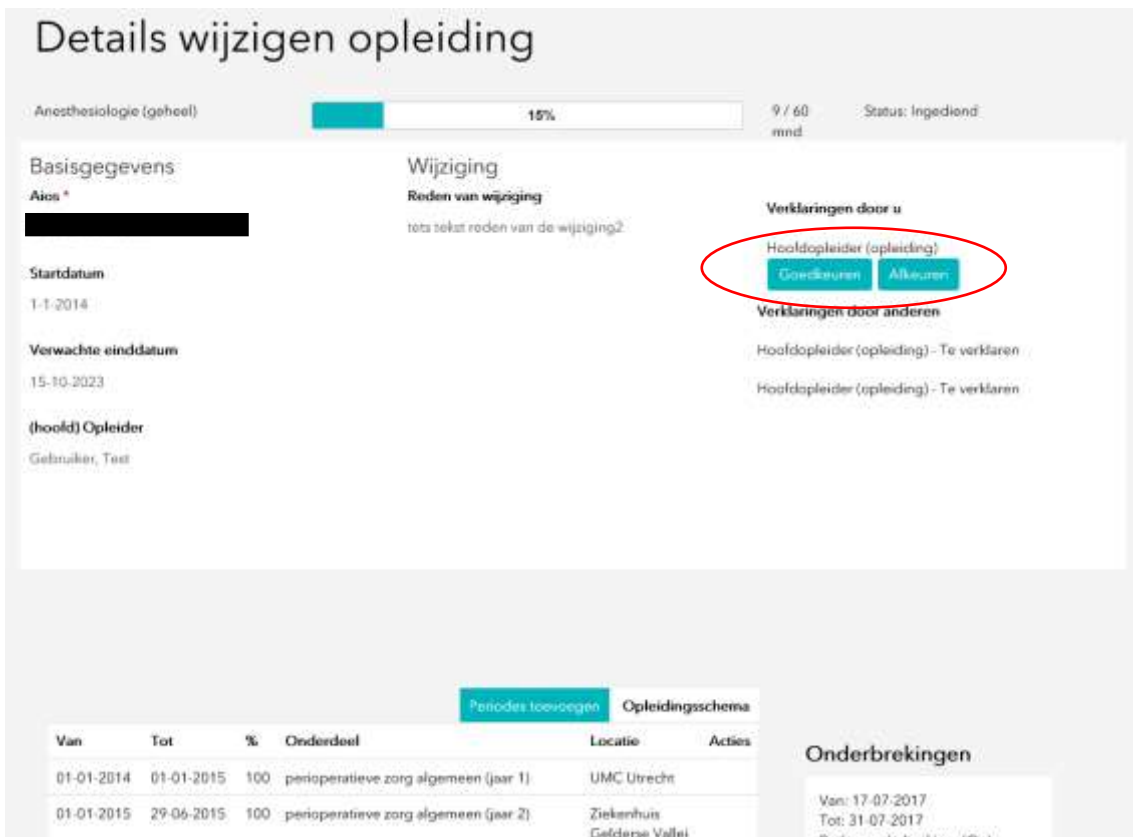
Details wijzigen opleiding

Anesthesiologie (geheel)

15%

9 / 60 mnd

Status: Ingediend

Basisgegevens

Aios *

Startdatum

1-1-2014

Verwachte einddatum

15-10-2023

(hoofd) Opleider

Gebruiker, Test

Wijziging

Reden van wijziging

tets tekst reden van de wijziging2

Verklaringen door u

Hoofdopleider (opleiding)

Goedkeuren

Afkeuren

Verklaringen door anderen

Hoofdopleider (opleiding) - Te verklaren

Hoofdopleider (opleiding) - Te verklaren

Periodes toevoegen

Opleidingsschema

| Van | Tot | % | Onderdeel | Locatie | Acties |
|---|---|---|---|---|---|
| 01-01-2014 | 01-01-2015 | 100 | perioperatieve zorg algemeen (jaar 1) | UMC Utrecht | |
| 01-01-2015 | 29-06-2015 | 100 | perioperatieve zorg algemeen (jaar 2) | Ziekenhuis Gelderse Vallei | |

Onderbrekingen

Van: 17-07-2017
Tot: 31-07-2017
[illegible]